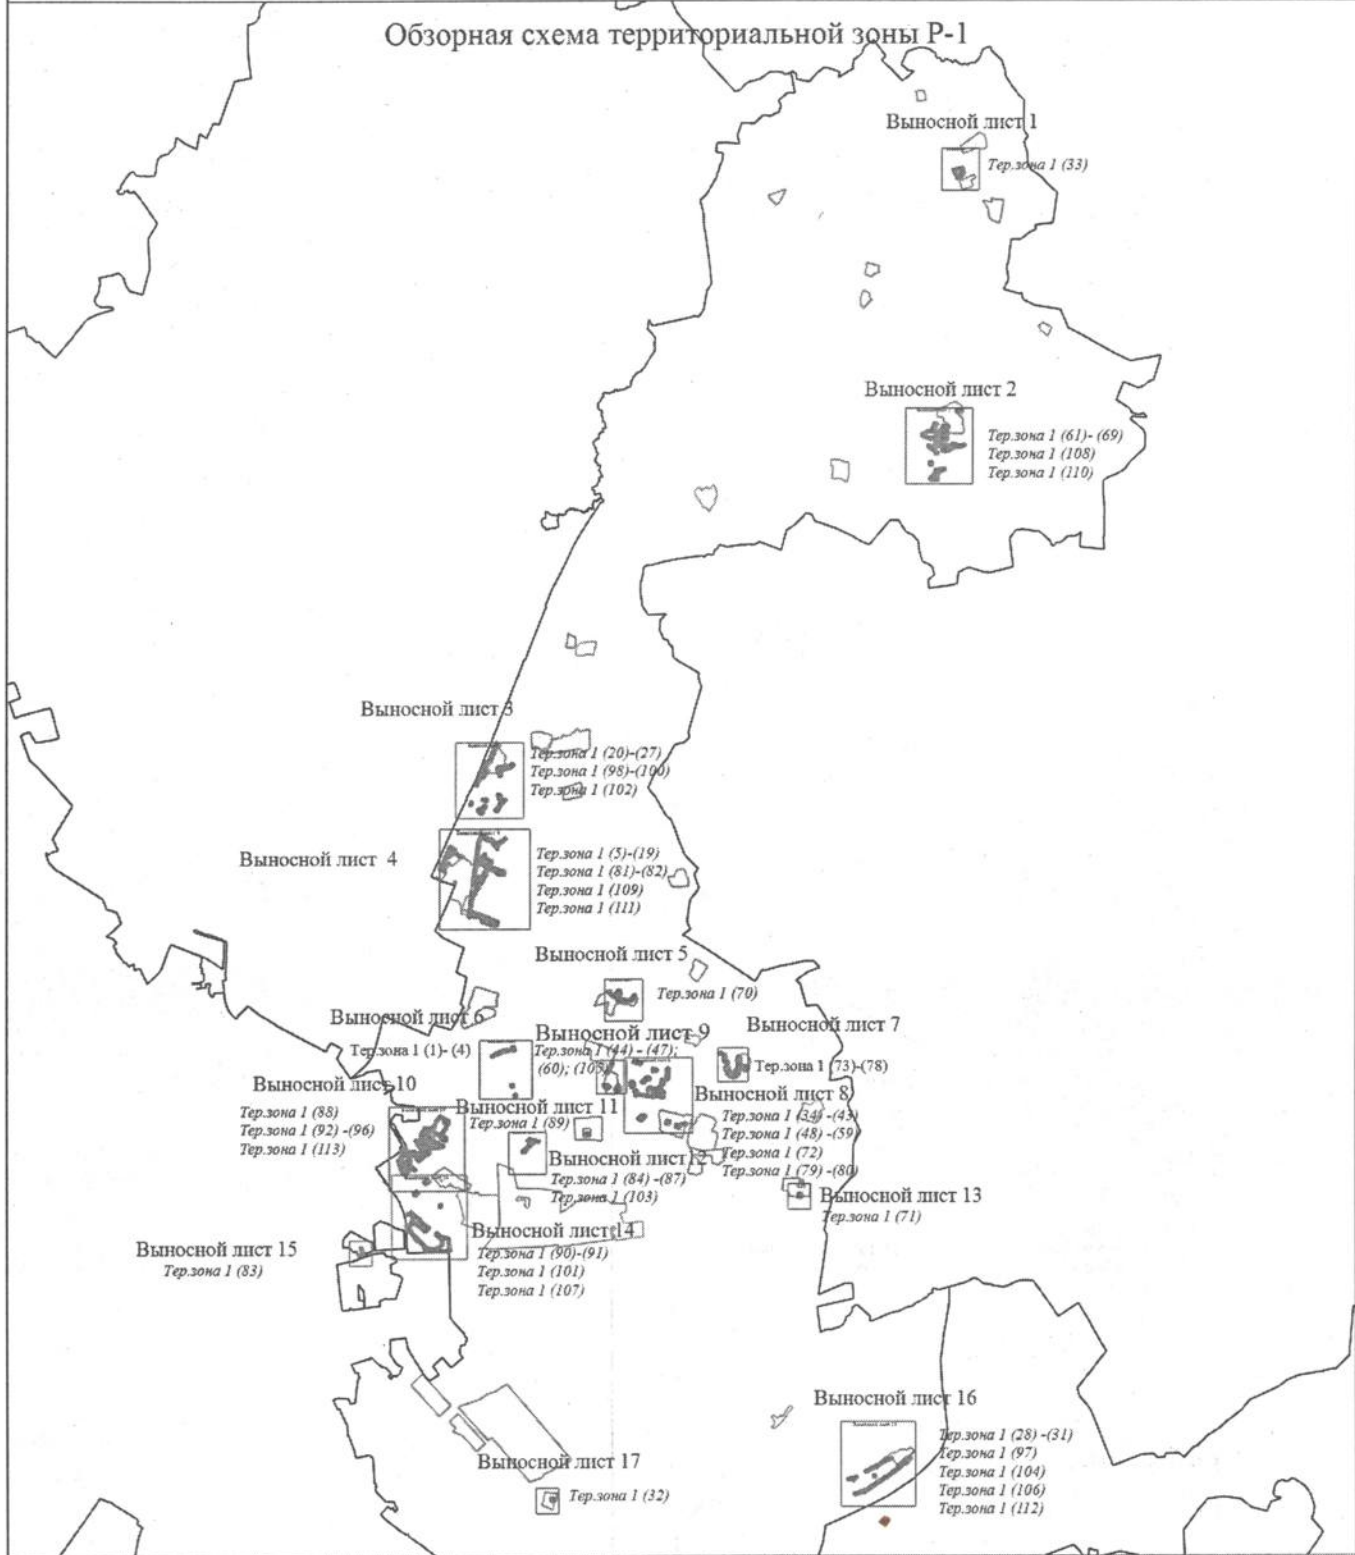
Обзорная схема территориальной зоны Р-1

Выносной лист 1
Тер.зона 1 (33)

Выносной лист 2
Тер.зона 1 (61)- (69)
Тер.зона 1 (108)
Тер.зона 1 (110)

Выносной лист 3
Тер.зона 1 (20)-(27)
Тер.зона 1 (98)-(100)
Тер.зона 1 (102)

Выносной лист 4
Тер.зона 1 (5)-(19)
Тер.зона 1 (81)-(82)
Тер.зона 1 (109)
Тер.зона 1 (111)

Выносной лист 5
Тер.зона 1 (70)

Выносной лист 6
Тер.зона 1 (1)- (4)

Выносной лист 9
Тер.зона 1 (44) - (47);
(60); (105)

Выносной лист 7
Тер.зона 1 (73)-(78)

Выносной лист 8
Тер.зона 1 (34) -(43)
Тер.зона 1 (48) -(59)
Тер.зона 1 (72)
Тер.зона 1 (79) -(80)

Выносной лист 10
Тер.зона 1 (88)
Тер.зона 1 (92) -(96)
Тер.зона 1 (113)

Выносной лист 11
Тер.зона 1 (89)

Выносной лист 12
Тер.зона 1 (84) -(87)
Тер.зона 1 (103)

Выносной лист 13
Тер.зона 1 (71)

Выносной лист 14
Тер.зона 1 (90)-(91)
Тер.зона 1 (101)
Тер.зона 1 (107)

Выносной лист 15
Тер.зона 1 (83)

Выносной лист 16
Тер.зона 1 (28) -(31)
Тер.зона 1 (97)
Тер.зона 1 (104)
Тер.зона 1 (106)
Тер.зона 1 (112)

Выносной лист 17
Тер.зона 1 (32)